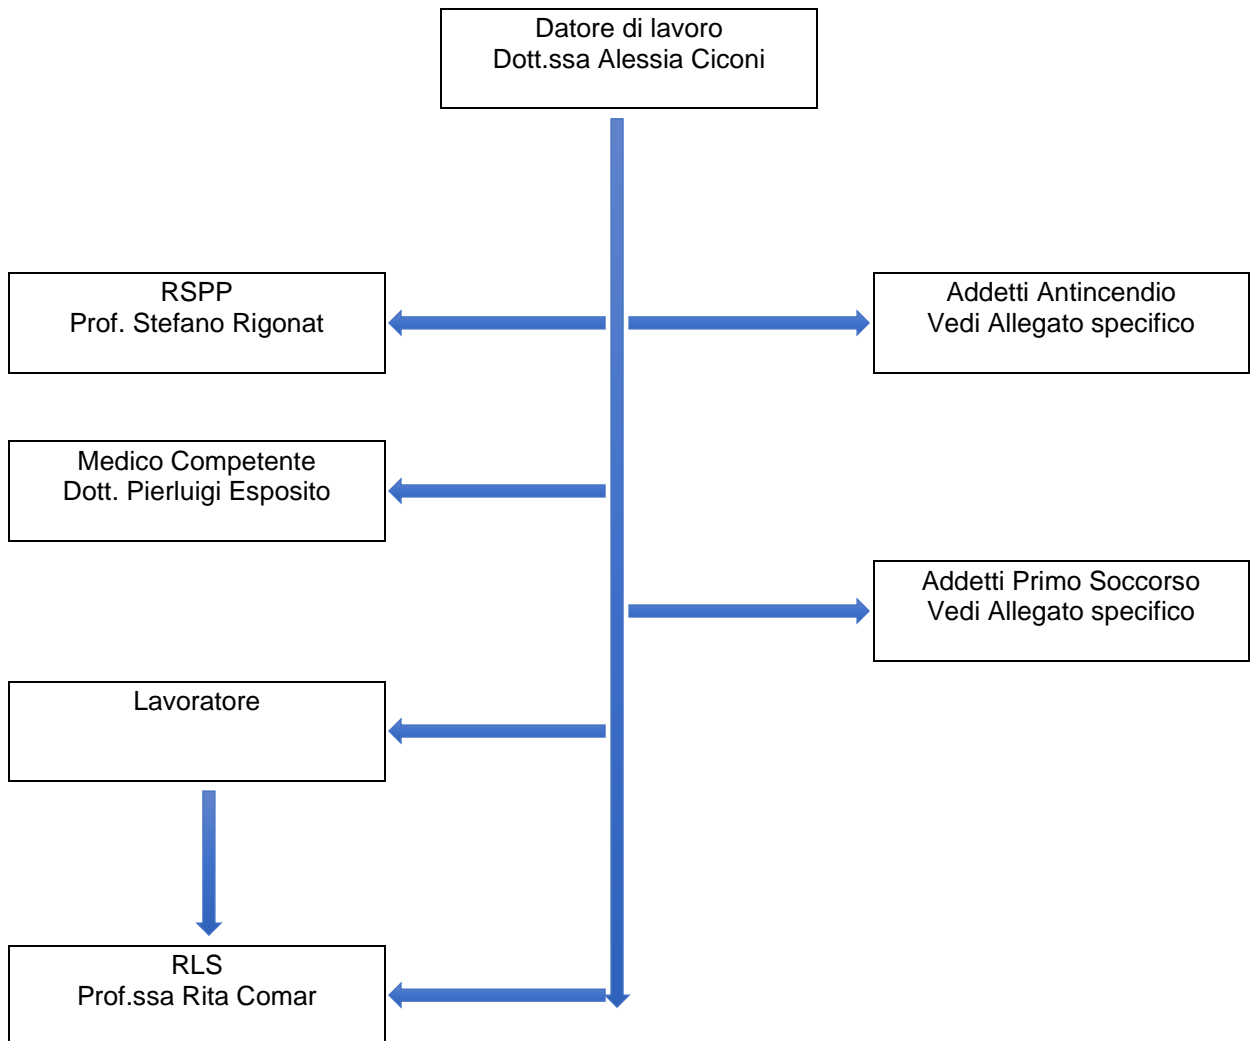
Datore di lavoro
Dott.ssa Alessia Ciconi

RSPP
Prof. Stefano Rigonat

Addetti Antincendio
Vedi Allegato specifico

Medico Competente
Dott. Pierluigi Esposito

Addetti Primo Soccorso
Vedi Allegato specifico

Lavoratore

RLS
Prof.ssa Rita Comar